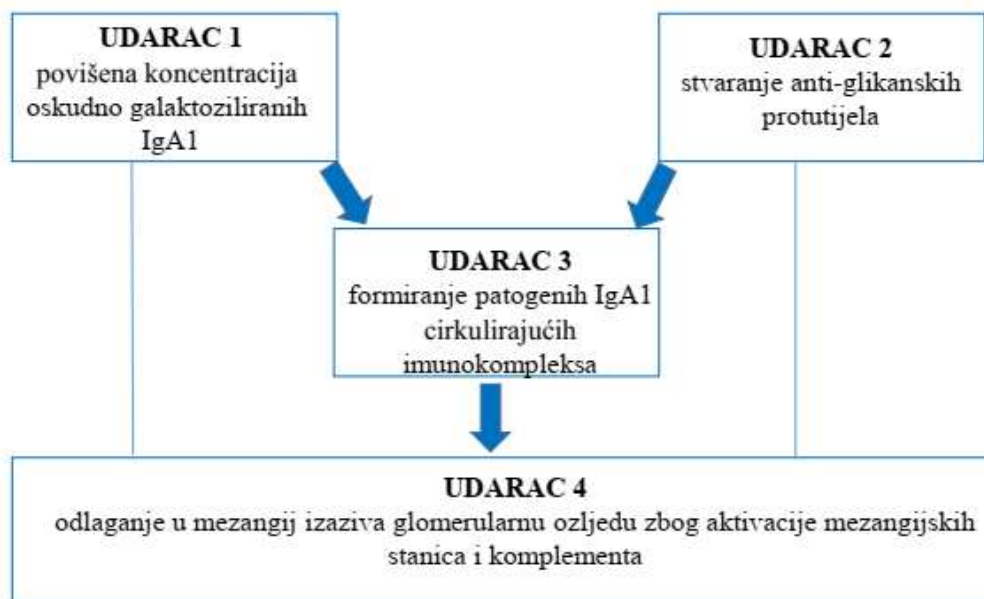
UDARAC 1
povišena koncentracija oskudno galaktoziliranih IgA1

UDARAC 2
stvaranje anti-glikanskih protutijela

UDARAC 3
formiranje patogenih IgA1 cirkulirajućih imunokompleksa

UDARAC 4
odlaganje u mezangij izaziva glomerularnu ozljedu zbog aktivacije mezangijskih stanica i komplementa